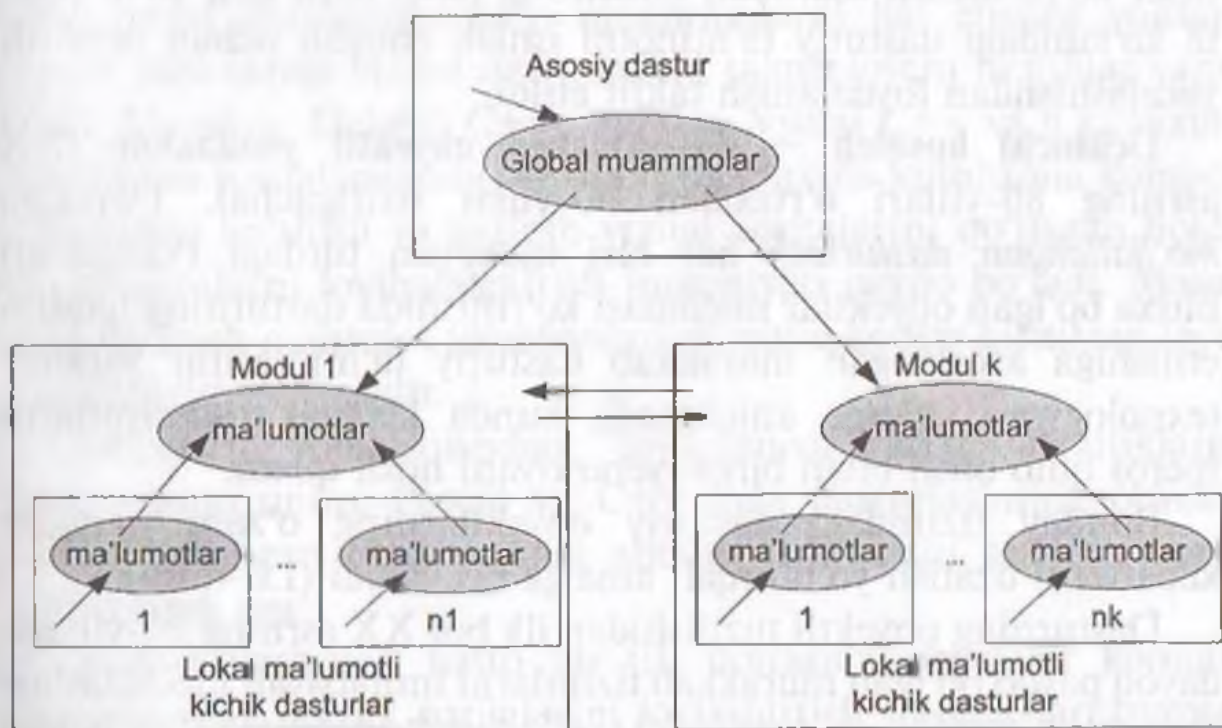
Asosiy dastur

Global muammolar

Modul 1

ma'lumotlar

ma'lumotlar

...

ma'lumotlar

1

n1

Lokal ma'lumotli kichik dasturlar

Modul k

ma'lumotlar

ma'lumotlar

...

ma'lumotlar

1

nk

Lokal ma'lumotli kichik dasturlar